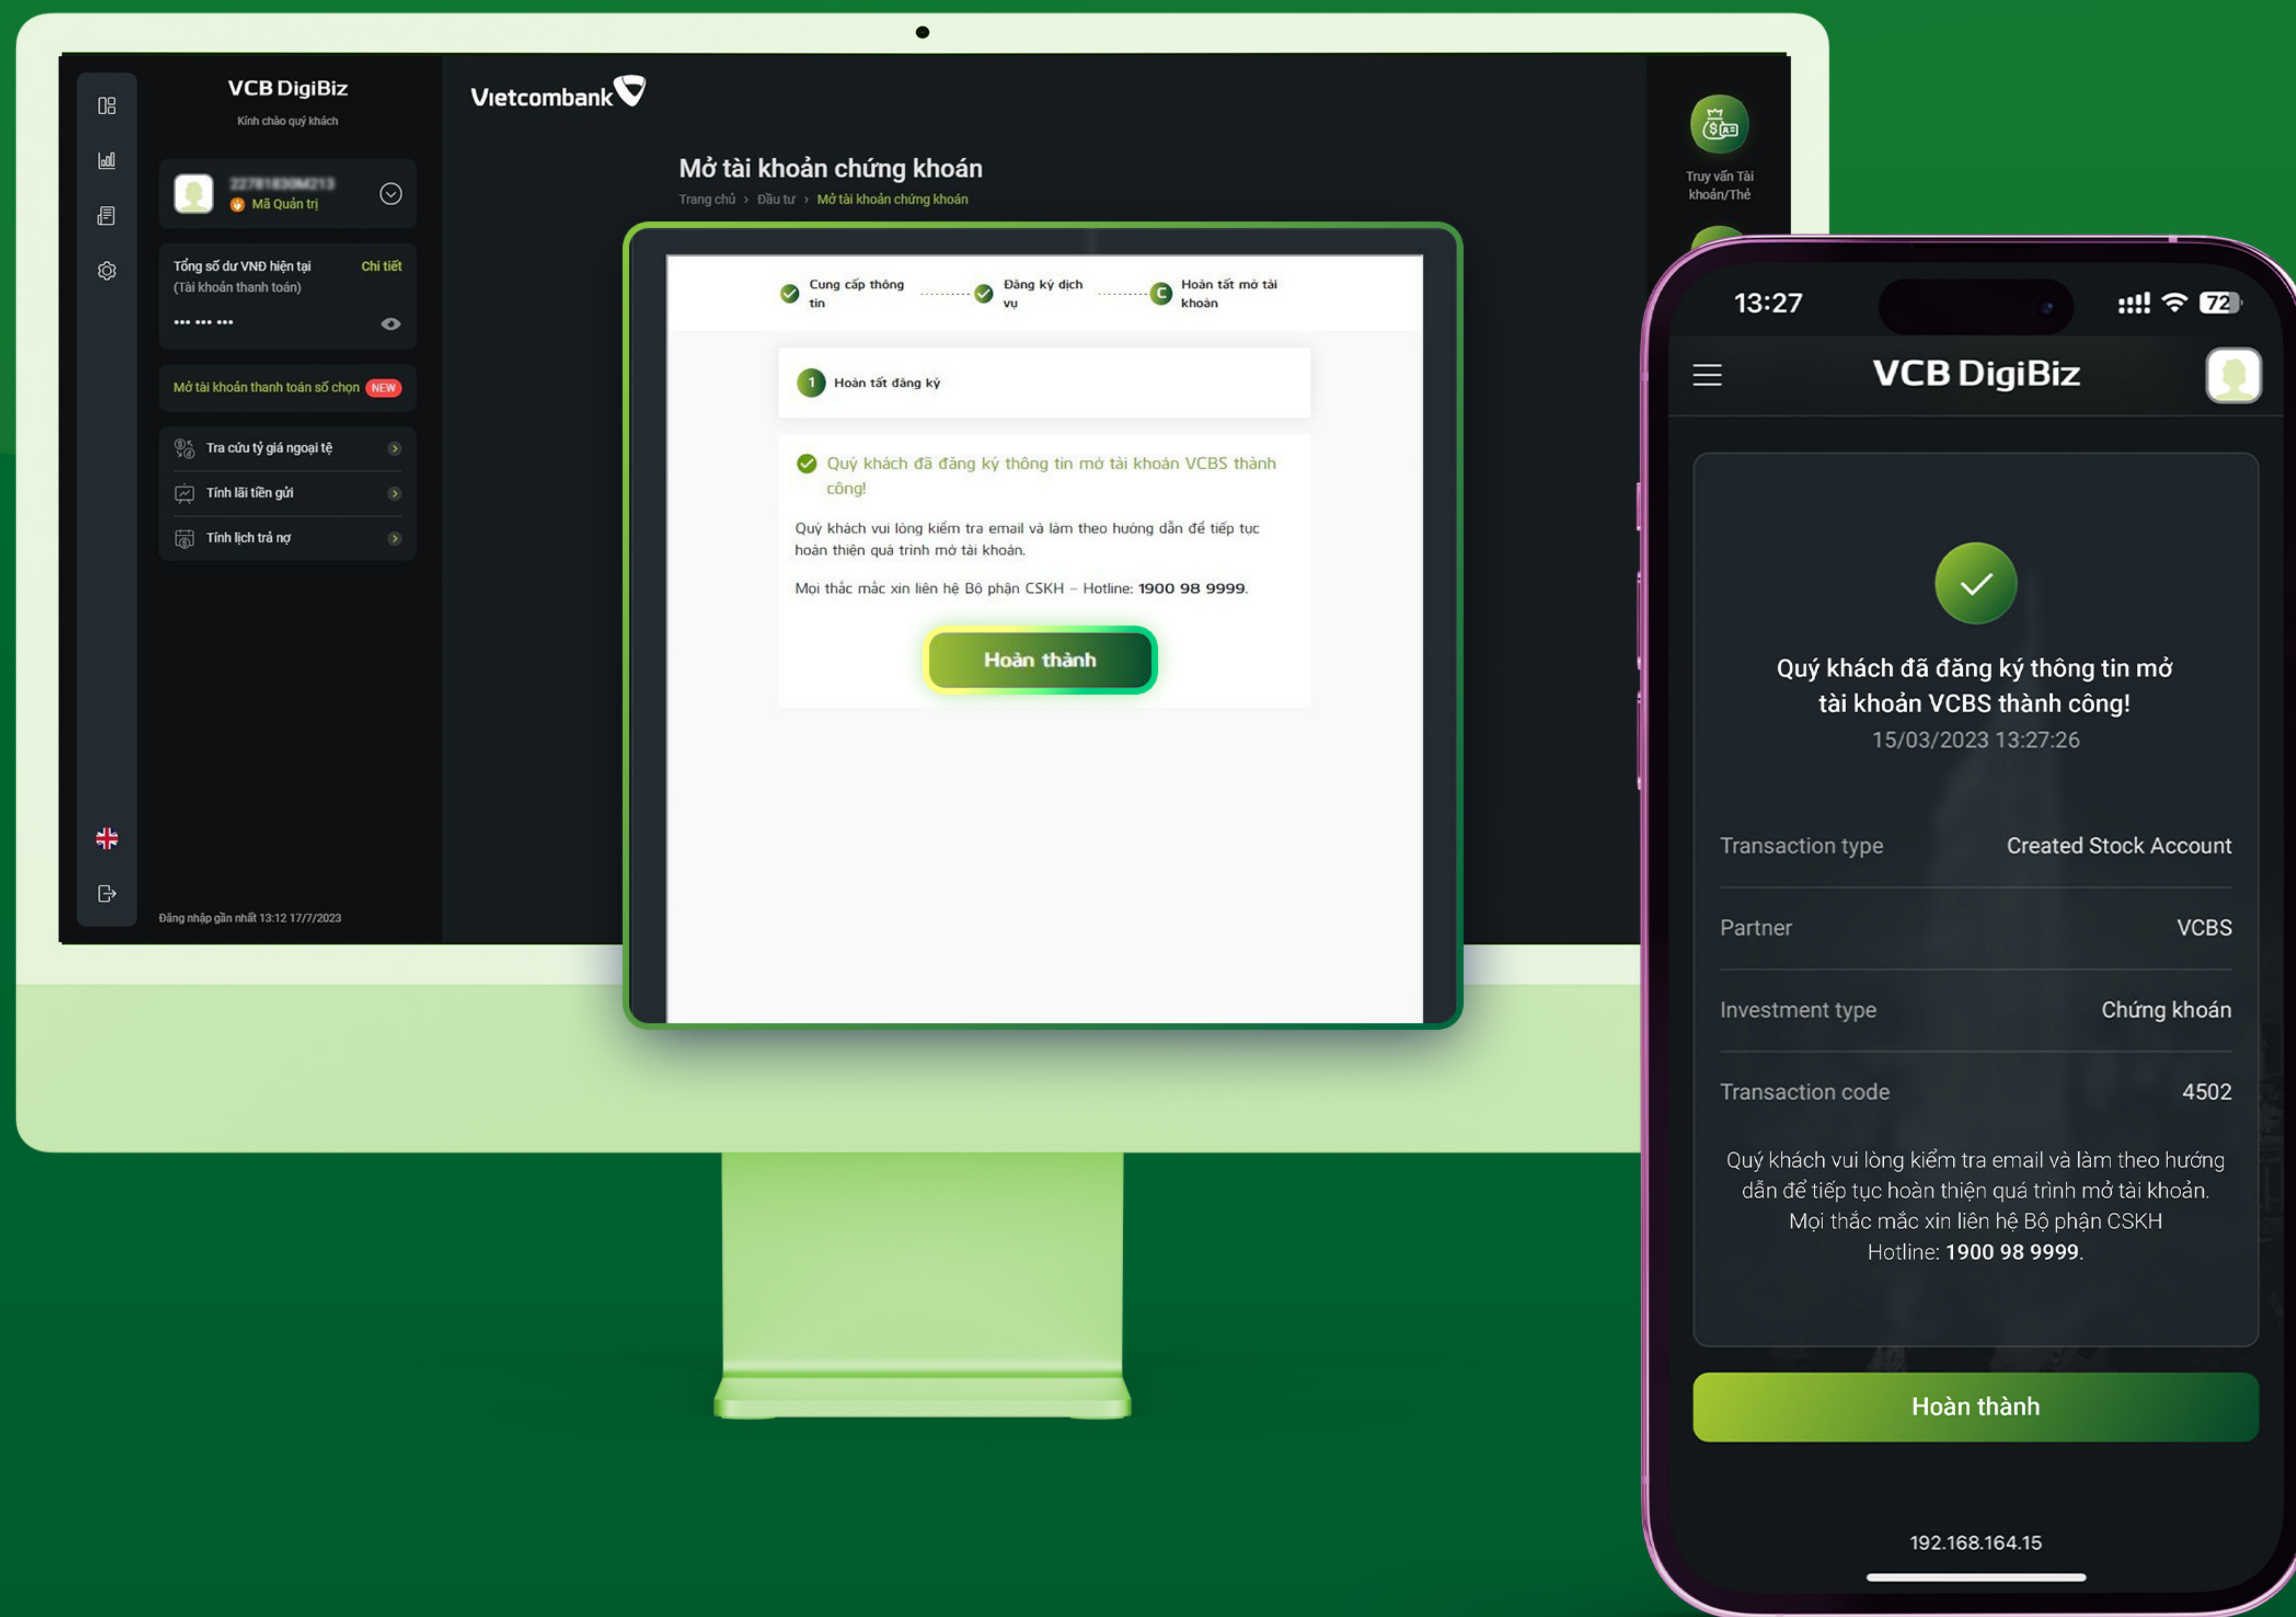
VCB DigiBiz
Kính chào quý khách

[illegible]
Mã Quản trị

Tổng số dư VND hiện tại (Tài khoản thanh toán)
Chi tiết
••• ••• •••

Mở tài khoản thanh toán số chọn NEW

Tra cứu tỷ giá ngoại tệ
Tính lãi tiền gửi
Tính lịch trả nợ

Đăng nhập gần nhất 13:12 17/7/2023

Vietcombank

Mở tài khoản chứng khoán
Trang chủ › Đầu tư › Mở tài khoản chứng khoán

Truy vấn Tài khoản/Thẻ

Cung cấp thông tin
Đăng ký dịch vụ
Hoàn tất mở tài khoản

1 Hoàn tất đăng ký

Quý khách đã đăng ký thông tin mở tài khoản VCBS thành công!

Quý khách vui lòng kiểm tra email và làm theo hướng dẫn để tiếp tục hoàn thiện quá trình mở tài khoản.

Mọi thắc mắc xin liên hệ Bộ phận CSKH – Hotline: 1900 98 9999.

Hoàn thành

13:27
72

VCB DigiBiz

Quý khách đã đăng ký thông tin mở tài khoản VCBS thành công!
15/03/2023 13:27:26

| Transaction type | Created Stock Account |
|---|---|
| Partner | VCBS |
| Investment type | Chứng khoán |
| Transaction code | 4502 |

Quý khách vui lòng kiểm tra email và làm theo hướng dẫn để tiếp tục hoàn thiện quá trình mở tài khoản. Mọi thắc mắc xin liên hệ Bộ phận CSKH Hotline: 1900 98 9999.

Hoàn thành

192.168.164.15